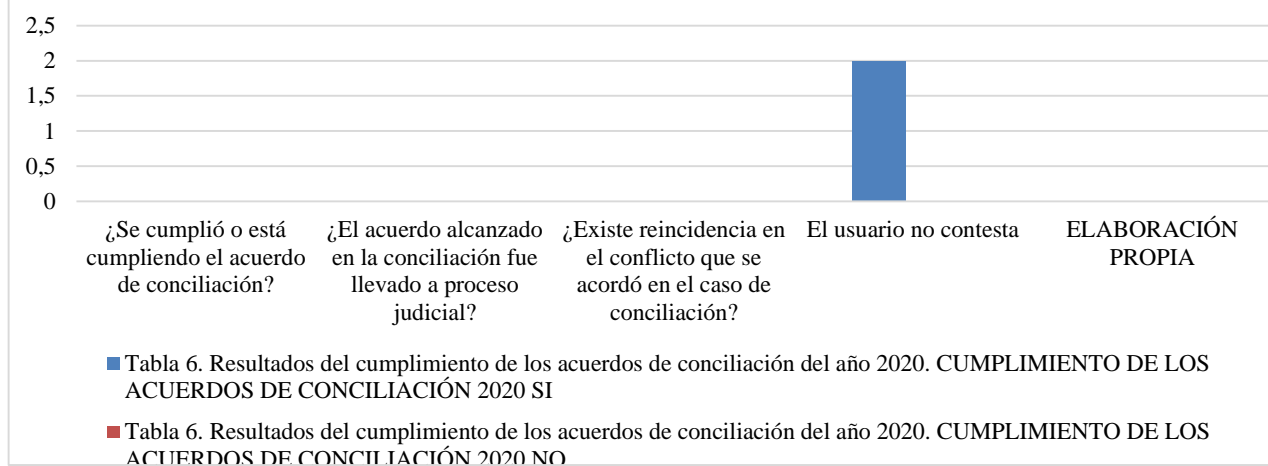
2,5
2
1,5
1
0,5
0

¿Se cumplió o está cumpliendo el acuerdo de conciliación?

¿El acuerdo alcanzado en la conciliación fue llevado a proceso judicial?

¿Existe reincidencia en el conflicto que se acordó en el caso de conciliación?

El usuario no contesta

ELABORACIÓN PROPIA

Tabla 6. Resultados del cumplimiento de los acuerdos de conciliación del año 2020. CUMPLIMIENTO DE LOS ACUERDOS DE CONCILIACIÓN 2020 SI

Tabla 6. Resultados del cumplimiento de los acuerdos de conciliación del año 2020. CUMPLIMIENTO DE LOS ACUERDOS DE CONCILIACIÓN 2020 NO